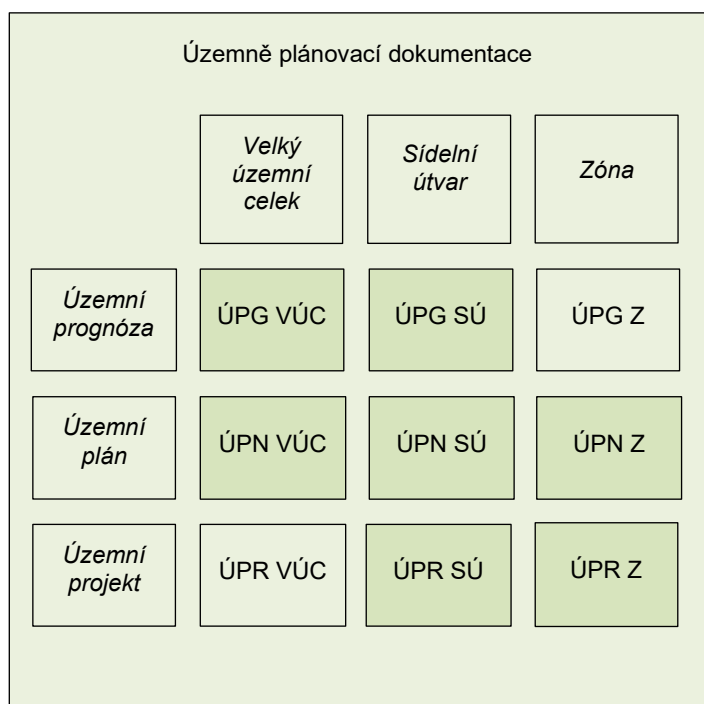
Územně plánovací dokumentace

|  | Velký územní celek | Sídelní útvar | Zóna |
|---|---|---|---|
| Územní prognóza | ÚPG VÚC | ÚPG SÚ | ÚPG Z |
| Územní plán | ÚPN VÚC | ÚPN SÚ | ÚPN Z |
| Územní projekt | ÚPR VÚC | ÚPR SÚ | ÚPR Z |